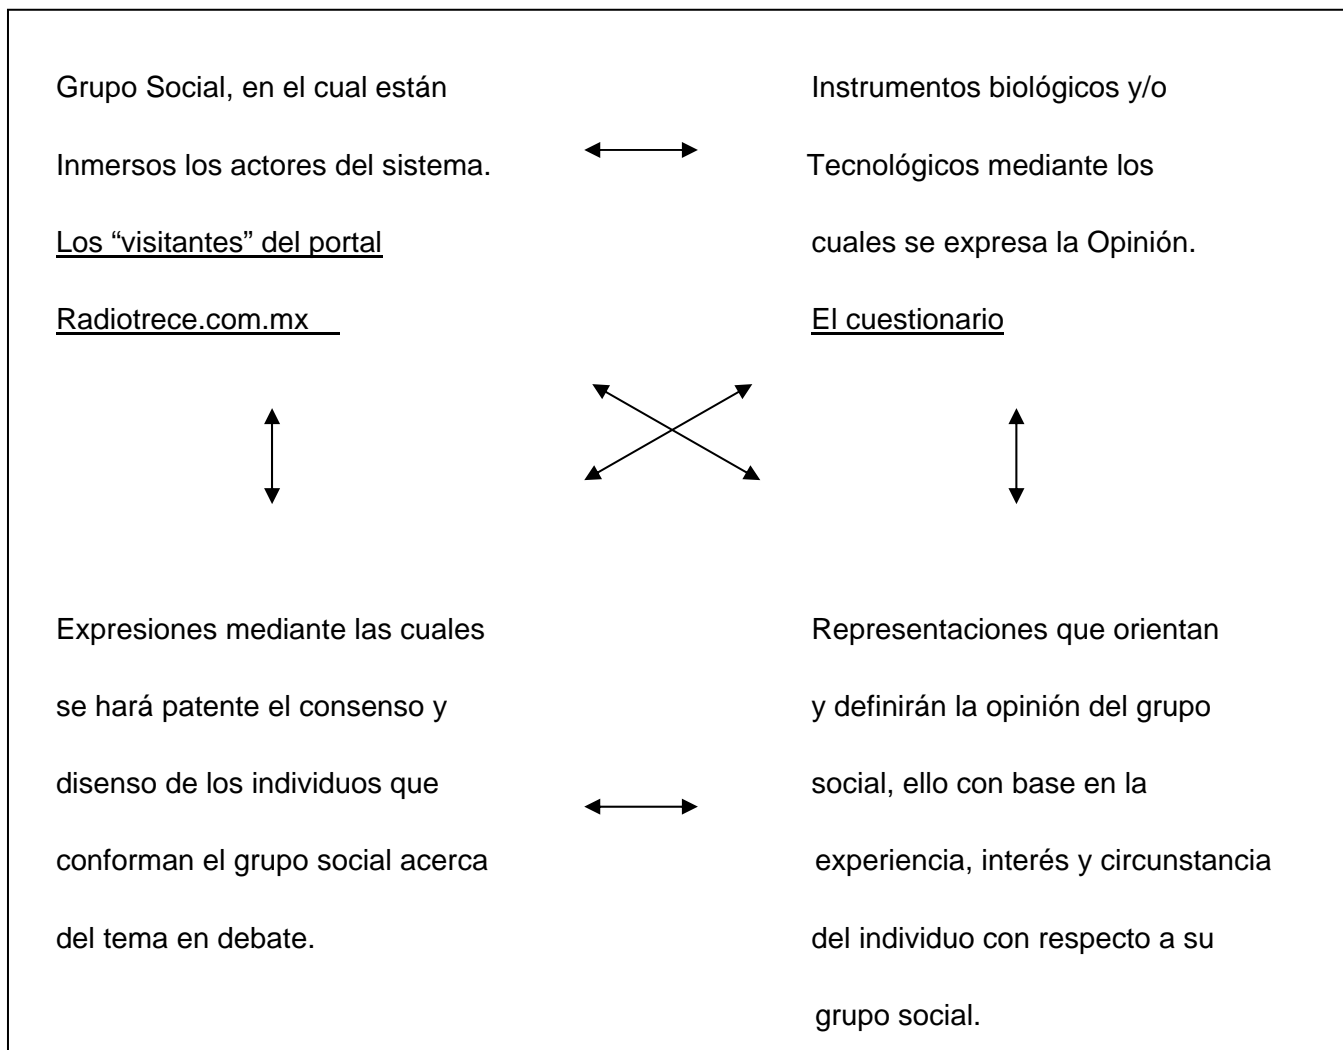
Grupo Social, en el cual están Inmersos los actores del sistema.
Los “visitantes” del portal Radiotrece.com.mx

Instrumentos biológicos y/o Tecnológicos mediante los cuales se expresa la Opinión.
El cuestionario

Expresiones mediante las cuales se hará patente el consenso y disenso de los individuos que conforman el grupo social acerca del tema en debate.

Representaciones que orientan y definirán la opinión del grupo social, ello con base en la experiencia, interés y circunstancia del individuo con respecto a su grupo social.